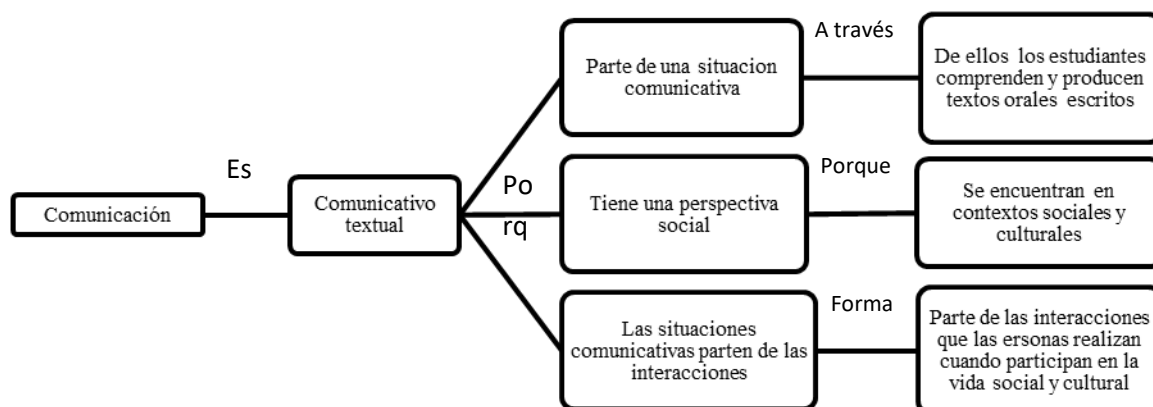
Comunicación

Es

Comunicativo textual

Po
rq

Parte de una situacion comunicativa

A través

De ellos los estudiantes comprenden y producen textos orales escritos

Tiene una perspectiva social

Porque

Se encuentran en contextos sociales y culturales

Las situaciones comunicativas parten de las interacciones

Forma

Parte de las interacciones que las ersonas realizan cuando participan en la vida social y cultural